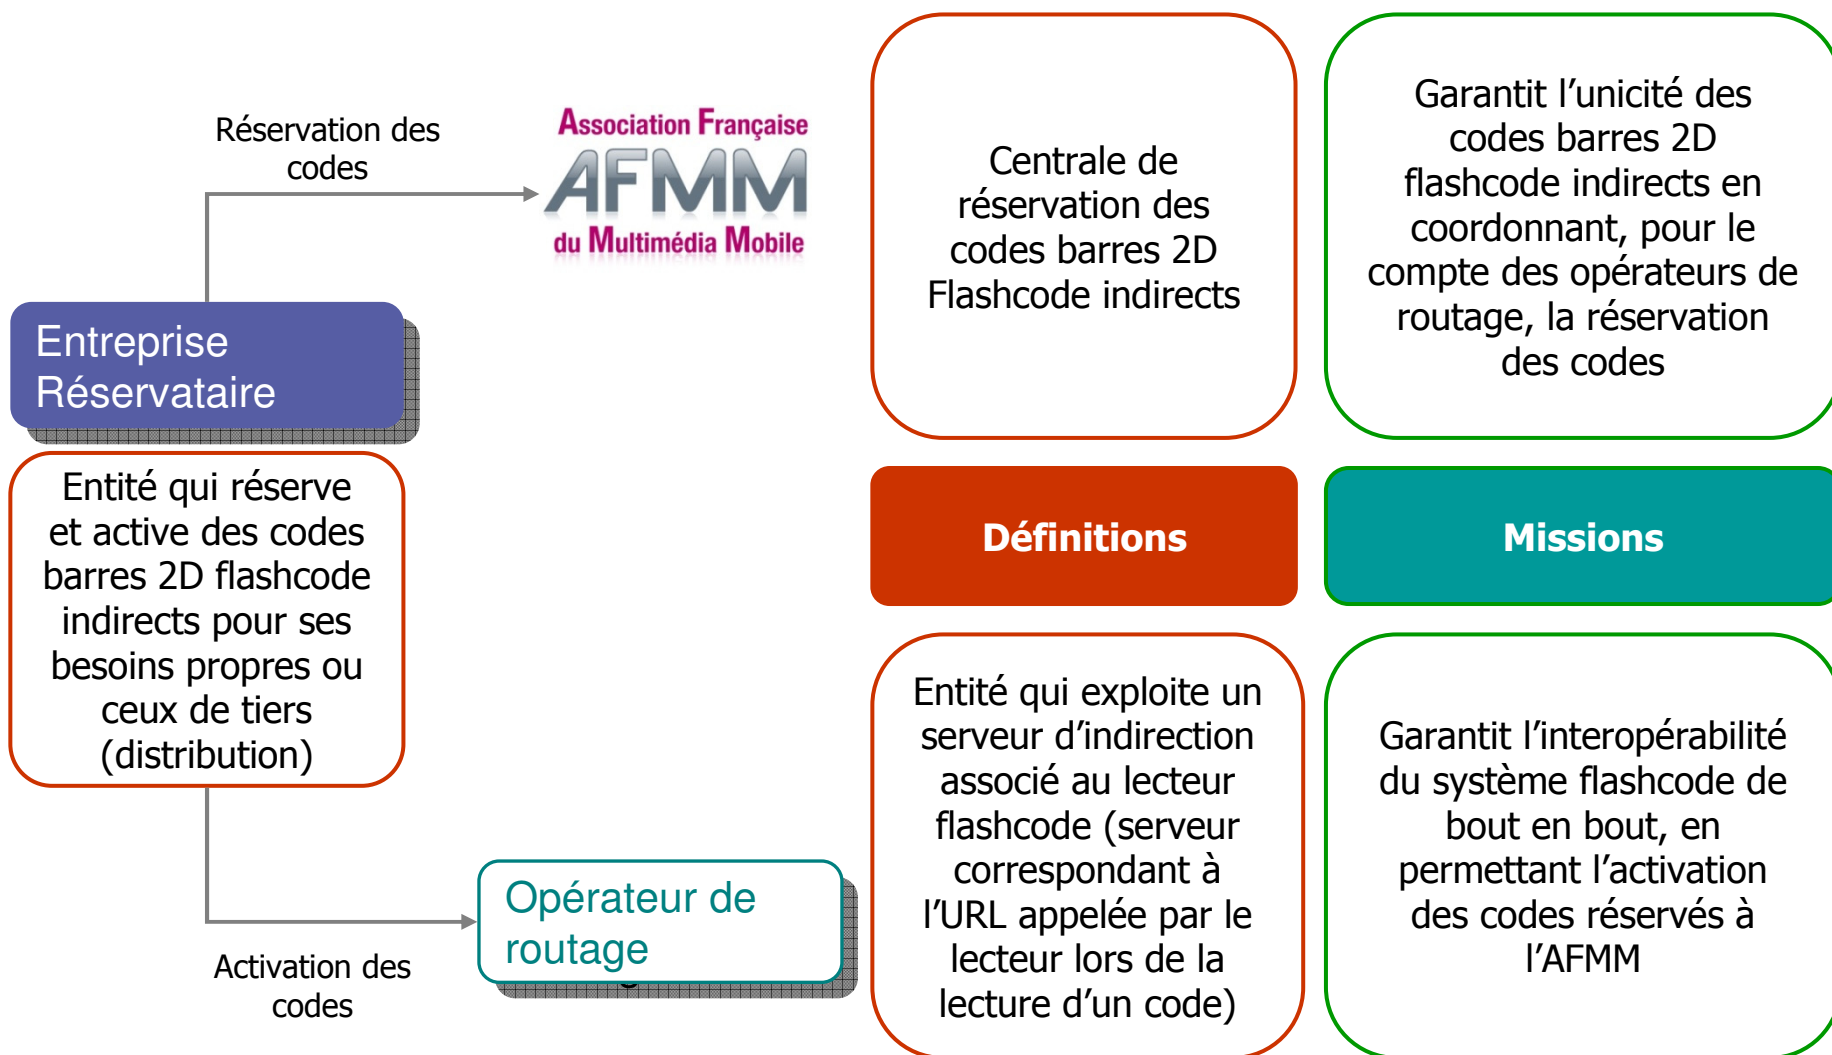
Réservation des codes

Association Française
AFMM
du Multimédia Mobile

Centrale de réservation des codes barres 2D Flashcode indirects

Garantit l'unicité des codes barres 2D flashcode indirects en coordonnant, pour le compte des opérateurs de routage, la réservation des codes

Entreprise Réservataire

Entité qui réserve et active des codes barres 2D flashcode indirects pour ses besoins propres ou ceux de tiers (distribution)

Définitions

Missions

Entité qui exploite un serveur d'indirection associé au lecteur flashcode (serveur correspondant à l'URL appelée par le lecteur lors de la lecture d'un code)

Garantit l'interopérabilité du système flashcode de bout en bout, en permettant l'activation des codes réservés à l'AFMM

Opérateur de routage

Activation des codes